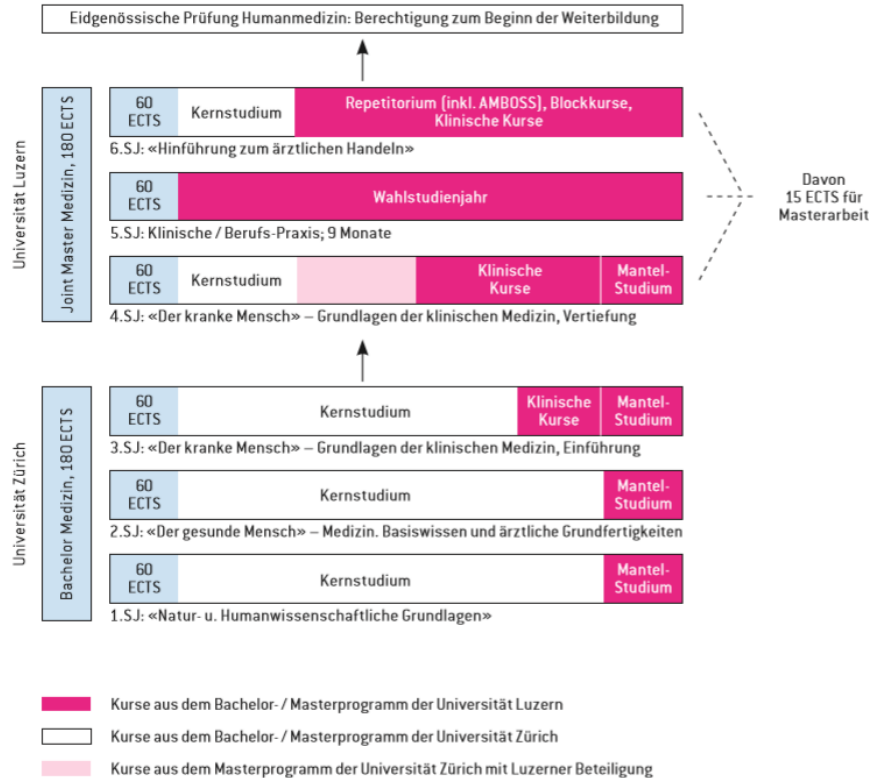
Eidgenössische Prüfung Humanmedizin: Berechtigung zum Beginn der Weiterbildung

Universität Luzern

Joint Master Medizin, 180 ECTS

60 ECTS | Kernstudium | Repetitorium (inkl. AMBOSS), Blockkurse, Klinische Kurse

6.SJ: «Hinführung zum ärztlichen Handeln»

60 ECTS | Wahlstudienjahr

5.SJ: Klinische / Berufs-Praxis; 9 Monate

60 ECTS | Kernstudium | Klinische Kurse | Mantel-Studium

4.SJ: «Der kranke Mensch» – Grundlagen der klinischen Medizin, Vertiefung

Davon 15 ECTS für Masterarbeit

Universität Zürich

Bachelor Medizin, 180 ECTS

60 ECTS | Kernstudium | Klinische Kurse | Mantel-Studium

3.SJ: «Der kranke Mensch» – Grundlagen der klinischen Medizin, Einführung

60 ECTS | Kernstudium | Mantel-Studium

2.SJ: «Der gesunde Mensch» – Medizin. Basiswissen und ärztliche Grundfertigkeiten

60 ECTS | Kernstudium | Mantel-Studium

1.SJ: «Natur- u. Humanwissenschaftliche Grundlagen»

Kurse aus dem Bachelor- / Masterprogramm der Universität Luzern

Kurse aus dem Bachelor- / Masterprogramm der Universität Zürich

Kurse aus dem Masterprogramm der Universität Zürich mit Luzerner Beteiligung